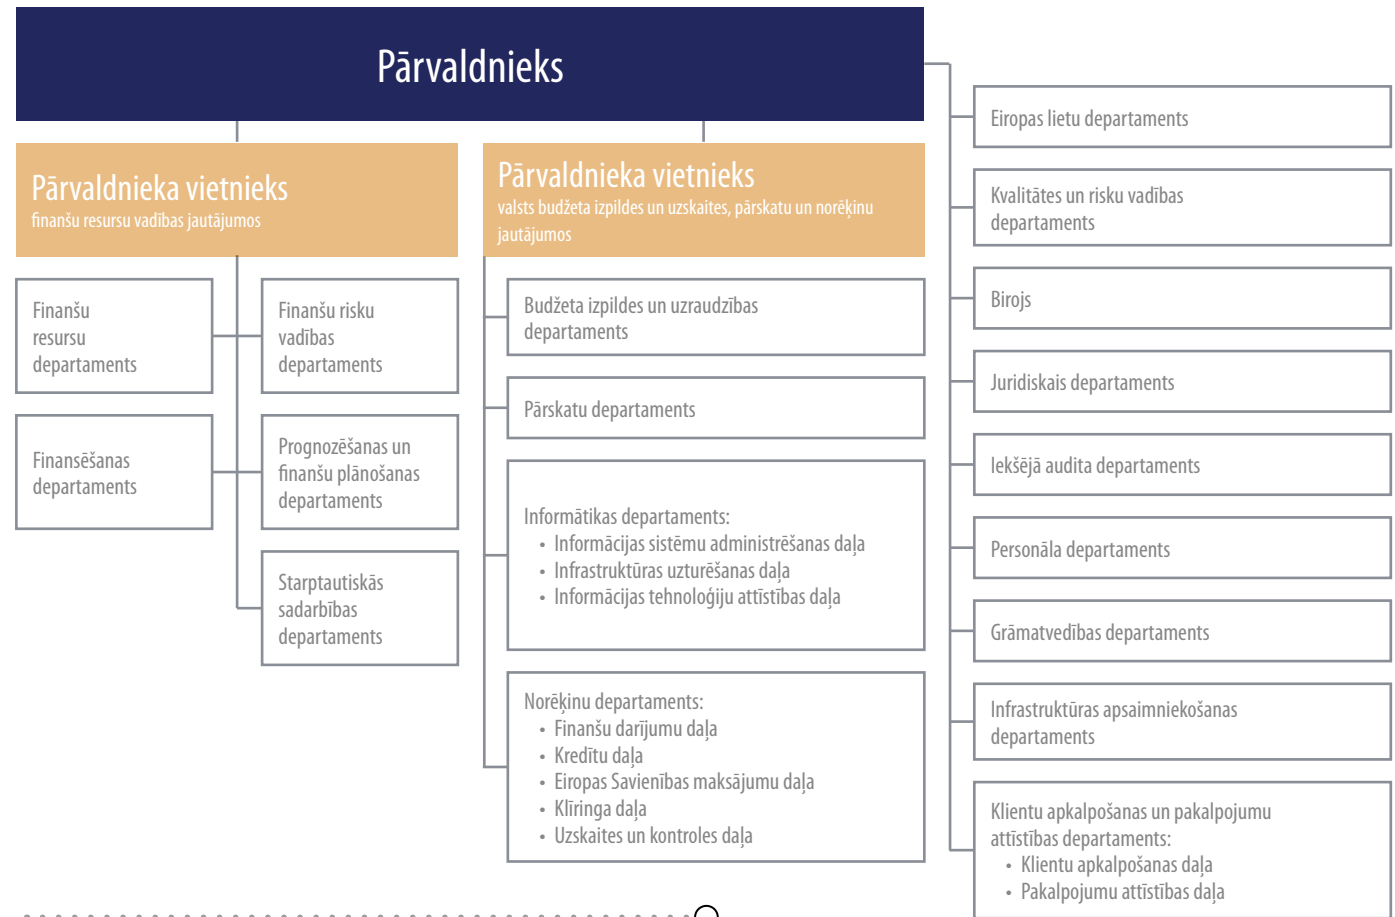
Pārvaldnieks

Pārvaldnieka vietnieks
finanšu resursu vadības jautājumos

Finanšu resursu departaments

Finanšu risku vadības departaments

Finansēšanas departaments

Prognozēšanas un finanšu plānošanas departaments

Starptautiskās sadarbības departaments

Pārvaldnieka vietnieks
valsts budžeta izpildes un uzskaites, pārskatu un norēķinu jautājumos

Budžeta izpildes un uzraudzības departaments

Pārskatu departaments

Informātikas departaments:
• Informācijas sistēmu administrēšanas daļa
• Infrastruktūras uzturēšanas daļa
• Informācijas tehnoloģiju attīstības daļa

Norēķinu departaments:
• Finanšu darījumu daļa
• Kredītu daļa
• Eiropas Savienības maksājumu daļa
• Klīringa daļa
• Uzskaites un kontroles daļa

Eiropas lietu departaments

Kvalitātes un risku vadības departaments

Birojs

Juridiskais departaments

Iekšējā audita departaments

Personāla departaments

Grāmatvedības departaments

Infrastruktūras apsaimniekošanas departaments

Klientu apkalpošanas un pakalpojumu attīstības departaments:
• Klientu apkalpošanas daļa
• Pakalpojumu attīstības daļa